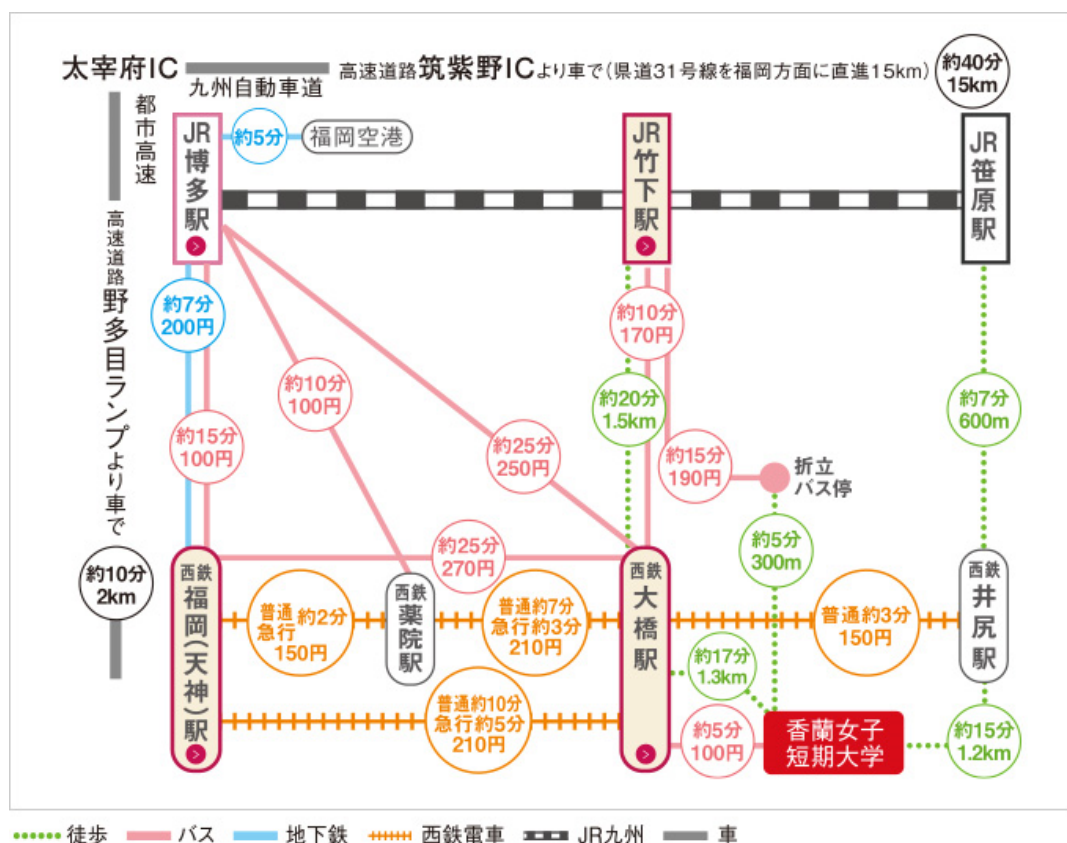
太宰府IC
九州自動車道
高速道路筑紫野ICより車で（県道31号線を福岡方面に直進15km）
約40分
15km

都市高速
高速道路野多目ランプより車で

JR博多駅
約5分
福岡空港
JR竹下駅
JR笹原駅

約7分
200円
約15分
100円
約10分
100円
約25分
250円
約10分
170円
約20分
1.5km
約15分
190円
折立バス停
約7分
600m
約5分
300m
約25分
270円

約10分
2km

西鉄福岡（天神）駅
普通 約2分
急行
150円
西鉄薬院駅
普通約7分
急行約3分
210円
西鉄大橋駅
普通約3分
150円
西鉄井尻駅
約17分
1.3km
普通約10分
急行約5分
210円
約5分
100円
香蘭女子短期大学
約15分
1.2km

徒歩　バス　地下鉄　西鉄電車　JR九州　車